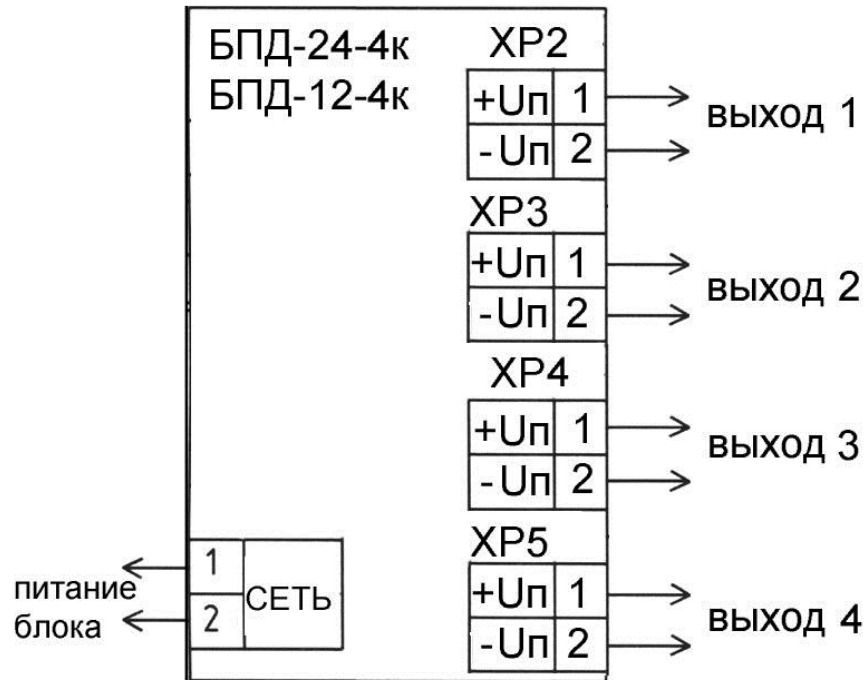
БПД-24-4к
БПД-12-4к

XP2
| +Uп | 1 |
| -Uп | 2 |
выход 1

XP3
| +Uп | 1 |
| -Uп | 2 |
выход 2

XP4
| +Uп | 1 |
| -Uп | 2 |
выход 3

XP5
| +Uп | 1 |
| -Uп | 2 |
выход 4

| 1 | СЕТЬ |
| 2 | |

питание блока